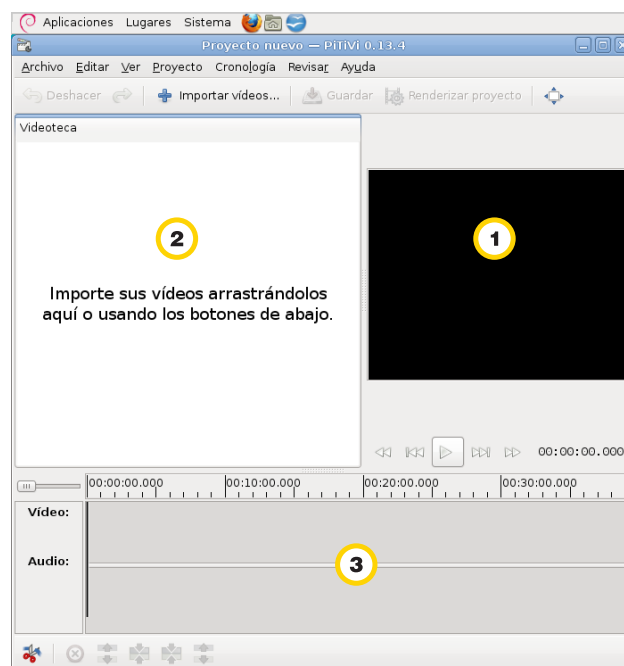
Aplicaciones Lugares Sistema

Proyecto nuevo — PiTiVi 0.13.4

Archivo Editar Ver Proyecto Cronología Revisar Ayuda

Deshacer Importar vídeos... Guardar Renderizar proyecto

Videoteca

2

Importe sus vídeos arrastrándolos aquí o usando los botones de abajo.

1

00:00:00.000

00:00:00.000 00:10:00.000 00:20:00.000 00:30:00.000

Vídeo:

Audio:

3